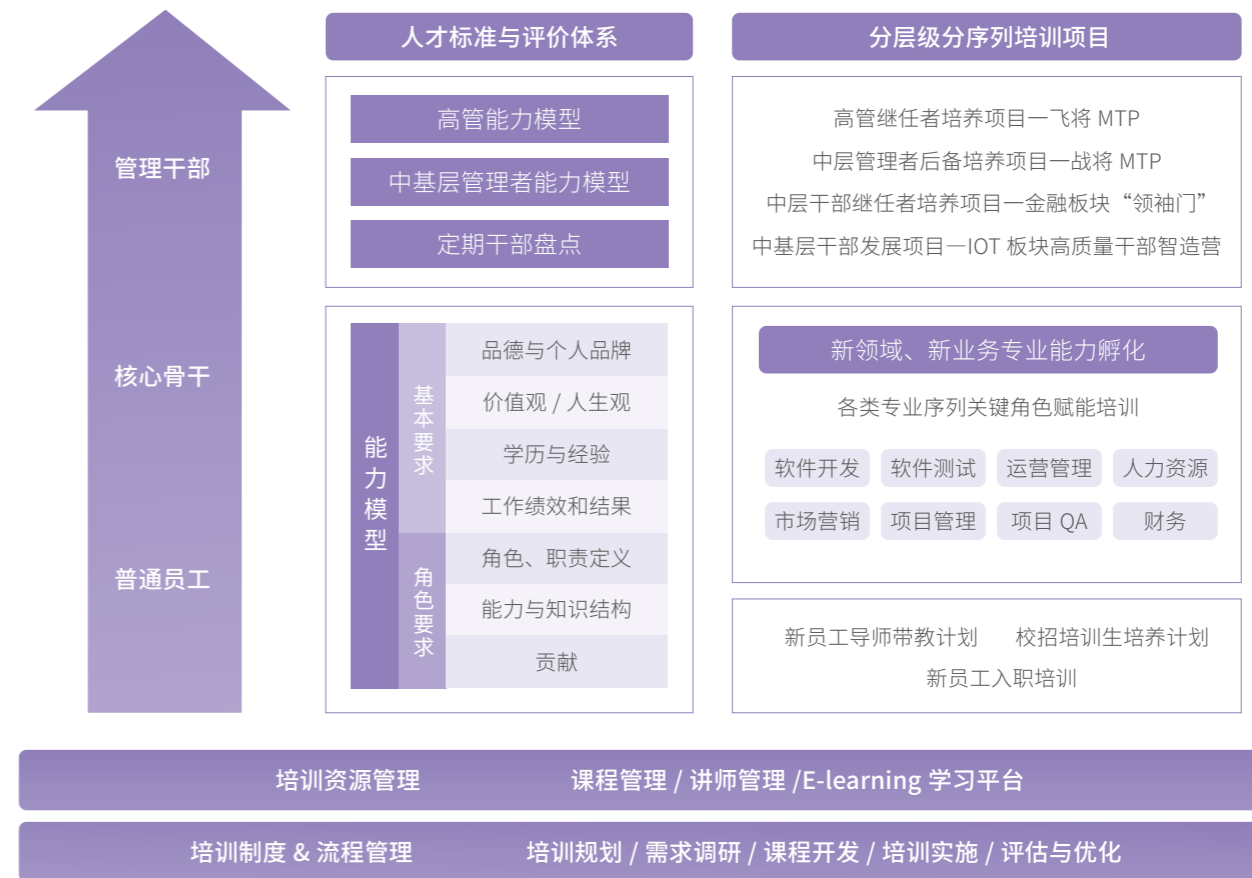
管理干部

核心骨干

普通员工

人才标准与评价体系

高管能力模型

中基层管理者能力模型

定期干部盘点

能力模型

基本要求

品德与个人品牌

价值观 / 人生观

学历与经验

工作绩效和结果

角色要求

角色、职责定义

能力与知识结构

贡献

分层级分序列培训项目

高管继任者培养项目一飞将 MTP

中层管理者后备培养项目一战将 MTP

中层干部继任者培养项目一金融板块“领袖门”

中基层干部发展项目一IOT 板块高质量干部智造营

新领域、新业务专业能力孵化

各类专业序列关键角色赋能培训

软件开发　软件测试　运营管理　人力资源

市场营销　项目管理　项目 QA　财务

新员工导师带教计划　校招培训生培养计划

新员工入职培训

培训资源管理　课程管理 / 讲师管理 /E-learning 学习平台

培训制度 & 流程管理　培训规划 / 需求调研 / 课程开发 / 培训实施 / 评估与优化